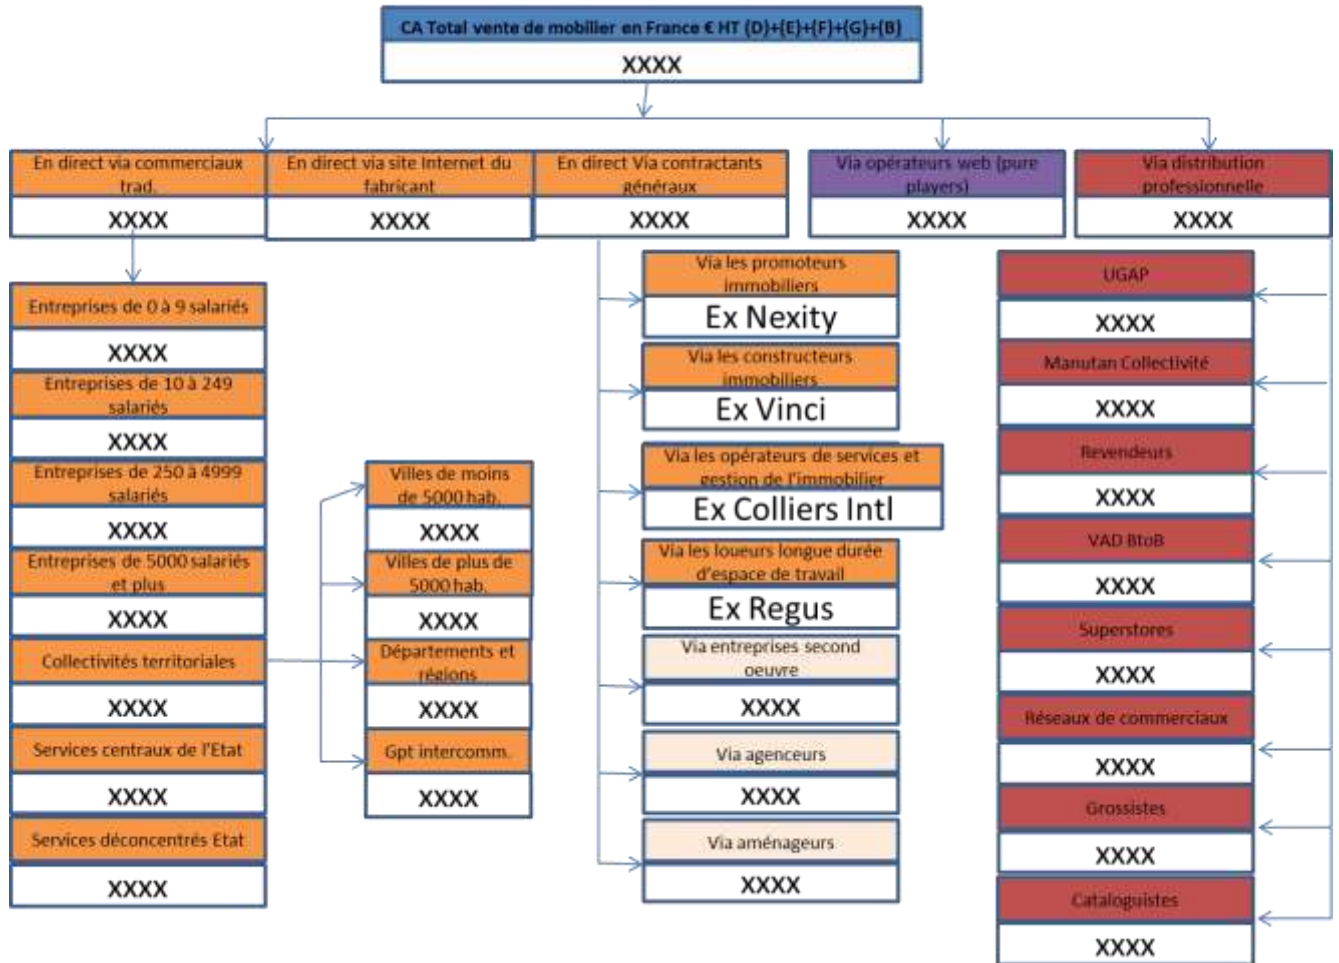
CA Total vente de mobilier en France € HT (D)+(E)+(F)+(G)+(B)
XXXX

En direct via commerciaux trad.
XXXX

En direct via site Internet du fabricant
XXXX

En direct Via contractants généraux
XXXX

Via opérateurs web (pure players)
XXXX

Via distribution professionnelle
XXXX

Entreprises de 0 à 9 salariés
XXXX

Entreprises de 10 à 249 salariés
XXXX

Entreprises de 250 à 4999 salariés
XXXX

Entreprises de 5000 salariés et plus
XXXX

Collectivités territoriales
XXXX

Services centraux de l'Etat
XXXX

Services déconcentrés Etat
XXXX

Villes de moins de 5000 hab.
XXXX

Villes de plus de 5000 hab.
XXXX

Départements et régions
XXXX

Gpt intercomm.
XXXX

Via les promoteurs immobiliers
Ex Nexity

Via les constructeurs immobiliers
Ex Vinci

Via les opérateurs de services et gestion de l'immobilier
Ex Colliers Intl

Via les loueurs longue durée d'espace de travail
Ex Regus

Via entreprises second oeuvre
XXXX

Via agenceurs
XXXX

Via aménageurs
XXXX

UGAP
XXXX

Manutan Collectivité
XXXX

Revendeurs
XXXX

VAD BtoB
XXXX

Superstores
XXXX

Réseaux de commerciaux
XXXX

Grossistes
XXXX

Cataloguistes
XXXX